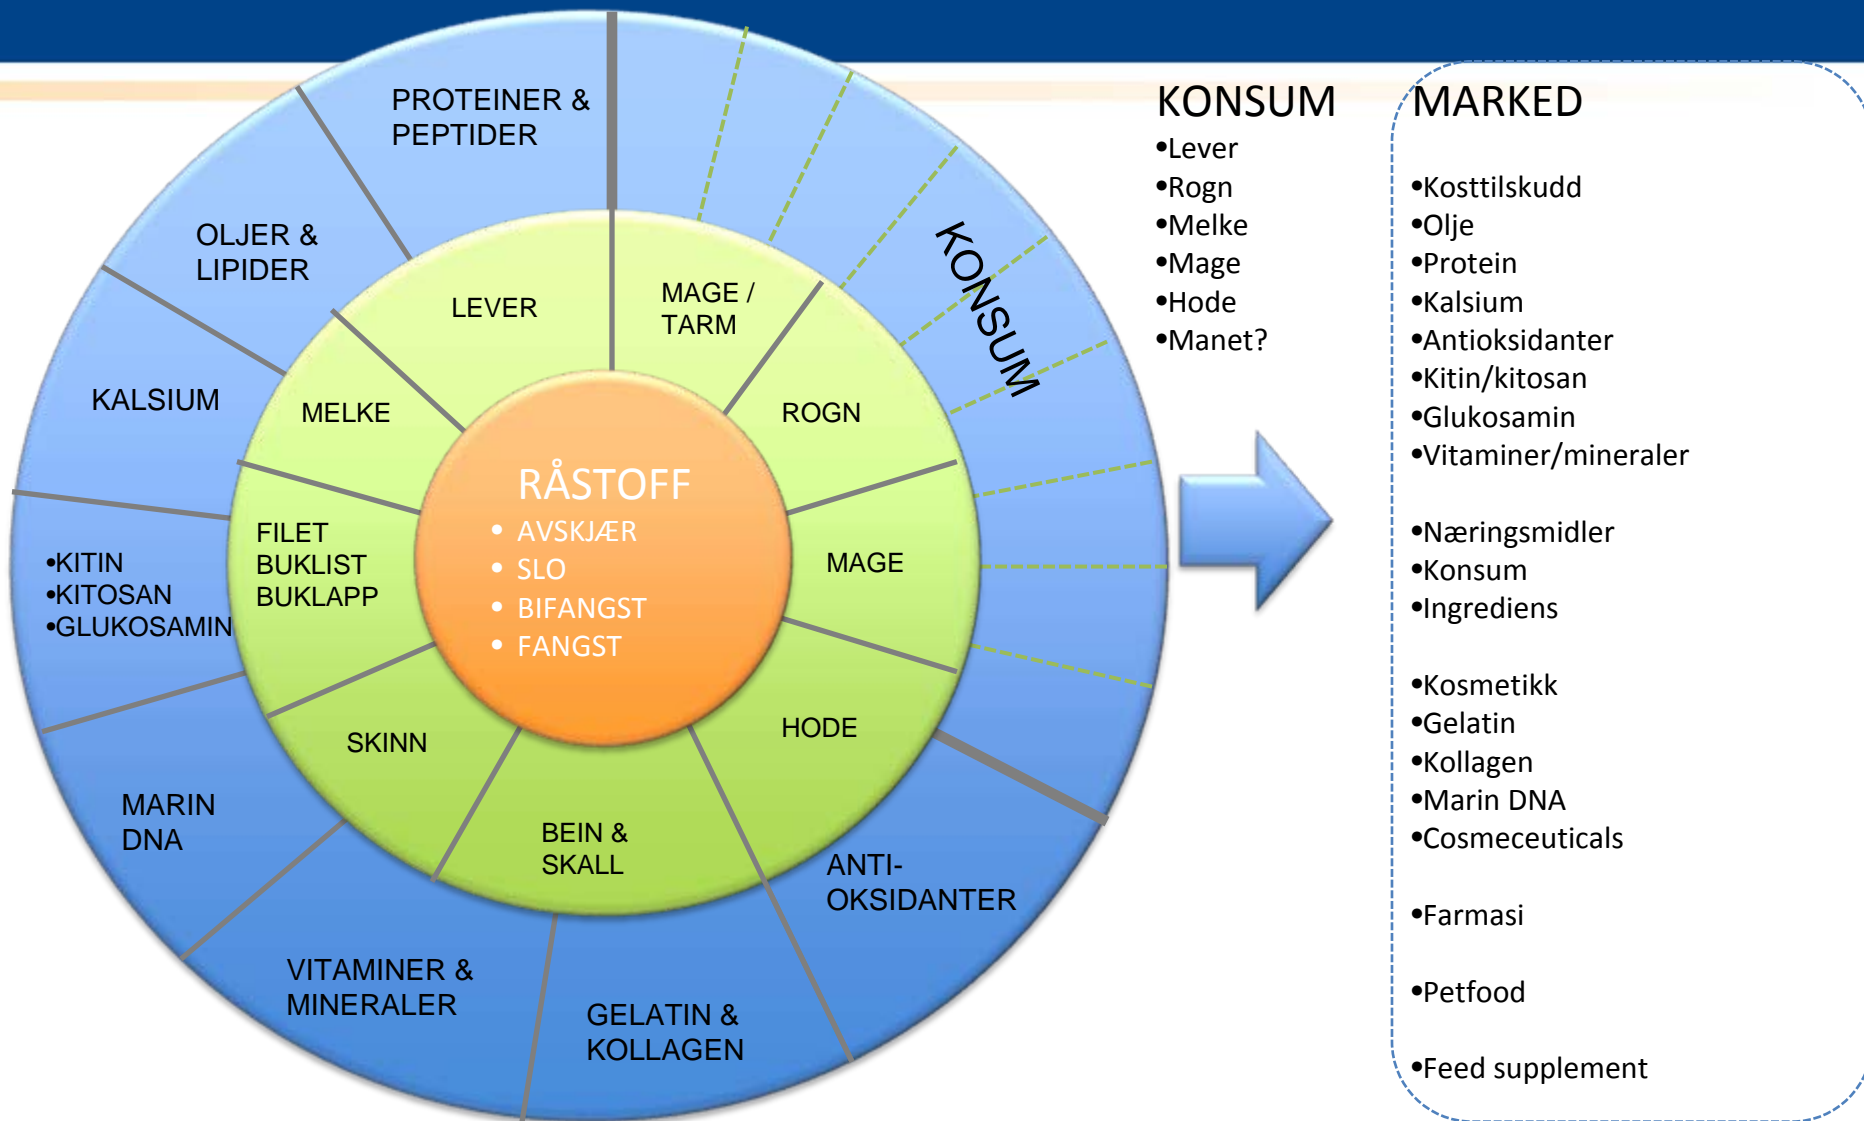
PROTEINER & PEPTIDER

OLJER & LIPIDER

KALSIUM

•KITIN
•KITOSAN
•GLUKOSAMIN

MARIN DNA

VITAMINER & MINERALER

GELATIN & KOLLAGEN

ANTI-OKSIDANTER

KONSUM

LEVER

MAGE / TARM

ROGN

MAGE

HODE

BEIN & SKALL

SKINN

FILET
BUKLIST
BUKLAPP

MELKE

RÅSTOFF
• AVSKJÆR
• SLO
• BIFANGST
• FANGST

KONSUM
•Lever
•Rogn
•Melke
•Mage
•Hode
•Manet?

MARKED

•Kosttilskudd
•Olje
•Protein
•Kalsium
•Antioksidanter
•Kitin/kitosan
•Glukosamin
•Vitaminer/mineraler

•Næringsmidler
•Konsum
•Ingrediens

•Kosmetikk
•Gelatin
•Kollagen
•Marin DNA
•Cosmeceuticals

•Farmasi

•Petfood

•Feed supplement